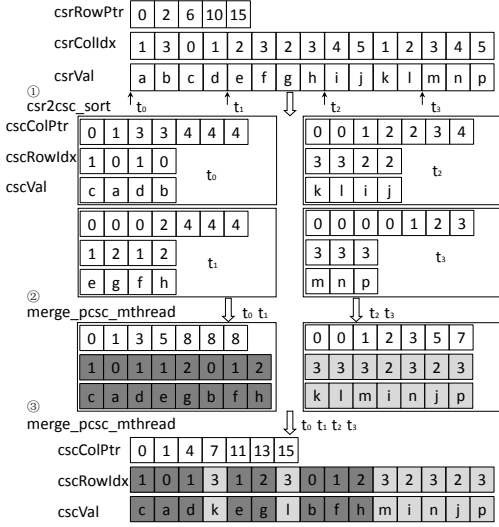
csrRowPtr
| 0 | 2 | 6 | 10 | 15 |
|---|---|---|---|---|

csrColIdx
| 1 | 3 | 0 | 1 | 2 | 3 | 2 | 3 | 4 | 5 | 1 | 2 | 3 | 4 | 5 |
|---|---|---|---|---|---|---|---|---|---|---|---|---|---|---|

csrVal
| a | b | c | d | e | f | g | h | i | j | k | l | m | n | p |
|---|---|---|---|---|---|---|---|---|---|---|---|---|---|---|

①
csr2csc_sort
$t_0$ $t_1$ $t_2$ $t_3$

cscColPtr
cscRowIdx
cscVal

| 0 | 1 | 3 | 3 | 4 | 4 | 4 |
|---|---|---|---|---|---|---|

| 1 | 0 | 1 | 0 |
|---|---|---|---|

| c | a | d | b |
|---|---|---|---|

$t_0$

| 0 | 0 | 1 | 2 | 2 | 3 | 4 |
|---|---|---|---|---|---|---|

| 3 | 3 | 2 | 2 |
|---|---|---|---|

| k | l | i | j |
|---|---|---|---|

$t_2$

| 0 | 0 | 0 | 2 | 4 | 4 | 4 |
|---|---|---|---|---|---|---|

| 1 | 2 | 1 | 2 |
|---|---|---|---|

| e | g | f | h |
|---|---|---|---|

$t_1$

| 0 | 0 | 0 | 0 | 1 | 2 | 3 |
|---|---|---|---|---|---|---|

| 3 | 3 | 3 |
|---|---|---|

| m | n | p |
|---|---|---|

$t_3$

②
merge_pcsc_mthread
$t_0$ $t_1$
$t_2$ $t_3$

| 0 | 1 | 3 | 5 | 8 | 8 | 8 |
|---|---|---|---|---|---|---|

| 1 | 0 | 1 | 1 | 2 | 0 | 1 | 2 |
|---|---|---|---|---|---|---|---|

| c | a | d | e | g | b | f | h |
|---|---|---|---|---|---|---|---|

| 0 | 0 | 1 | 2 | 3 | 5 | 7 |
|---|---|---|---|---|---|---|

| 3 | 3 | 3 | 2 | 3 | 2 | 3 |
|---|---|---|---|---|---|---|

| k | l | m | i | n | j | p |
|---|---|---|---|---|---|---|

③
merge_pcsc_mthread
$t_0$ $t_1$ $t_2$ $t_3$

cscColPtr
| 0 | 1 | 4 | 7 | 11 | 13 | 15 |
|---|---|---|---|---|---|---|

cscRowIdx
| 1 | 0 | 1 | 3 | 1 | 2 | 3 | 0 | 1 | 2 | 3 | 2 | 3 | 2 | 3 |
|---|---|---|---|---|---|---|---|---|---|---|---|---|---|---|

cscVal
| c | a | d | k | e | g | l | b | f | h | m | i | n | j | p |
|---|---|---|---|---|---|---|---|---|---|---|---|---|---|---|